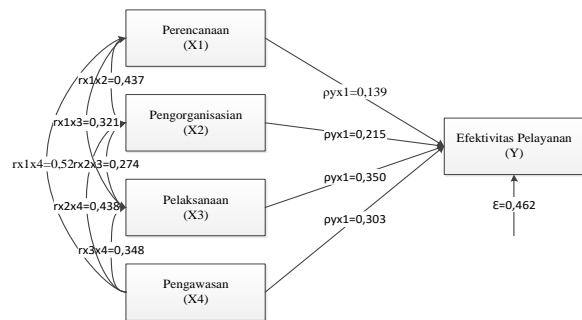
Perencanaan
(X1)

Pengorganisasian
(X2)

Pelaksanaan
(X3)

Pengawasan
(X4)

rx1x2=0,437

rx1x3=0,321

rx1x4=0,52

rx2x3=0,274

rx2x4=0,438

rx3x4=0,348

ρyx1=0,139

ρyx1=0,215

ρyx1=0,350

ρyx1=0,303

Efektivitas Pelayanan
(Y)

ε=0,462